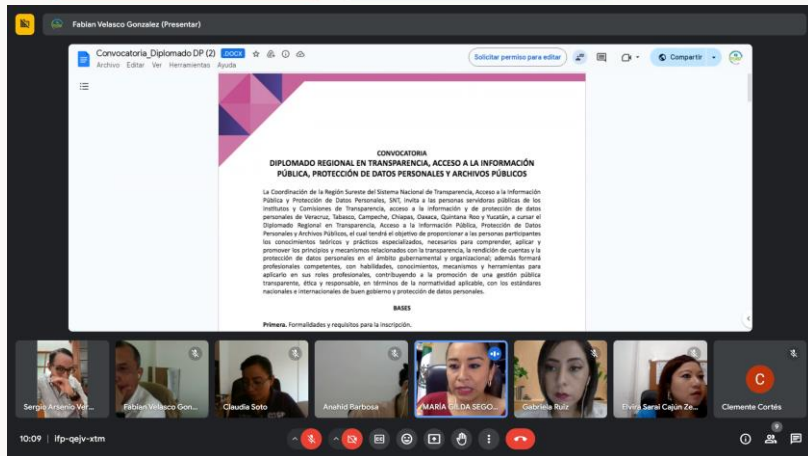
Fabian Velasco Gonzalez (Presentar)

Convocatoria_Diplomado DP (2) DOCX
Archivo Editar Ver Herramientas Ayuda
Solicitar permiso para editar
Compartir

CONVOCATORIA
DIPLOMADO REGIONAL EN TRANSPARENCIA, ACCESO A LA INFORMACIÓN PÚBLICA, PROTECCIÓN DE DATOS PERSONALES Y ARCHIVOS PÚBLICOS

La Coordinación de la Región Sureste del Sistema Nacional de Transparencia, Acceso a la Información Pública y Protección de Datos Personales, SNT, invita a las personas servidoras públicas de los Institutos y Comisiones de Transparencia, acceso a la información y de protección de datos personales de Veracruz, Tabasco, Campeche, Chiapas, Oaxaca, Quintana Roo y Yucatán, a cursar el Diplomado Regional en Transparencia, Acceso a la Información Pública, Protección de Datos Personales y Archivos Públicos, el cual tendrá el objetivo de proporcionar a las personas participantes los conocimientos teóricos y prácticos especializados, necesarios para comprender, aplicar y promover los principios y mecanismos relacionados con la transparencia, la rendición de cuentas y la protección de datos personales en el ámbito gubernamental y organizacional; además formará profesionales competentes, con habilidades, conocimientos, mecanismos y herramientas para aplicarlo en sus roles profesionales, contribuyendo a la promoción de una gestión pública transparente, ética y responsable, en términos de la normatividad aplicable, con los estándares nacionales e internacionales de buen gobierno y protección de datos personales.

BASES

Primera. Formalidades y requisitos para la inscripción.

Sergio Arsenio Ver...
Fabian Velasco Gon...
Claudia Soto
Anahid Barbosa
MARÍA GILDA SEGO...
Gabriela Ruiz
Elvira Sarai Cajún Ze...
C
Clemente Cortés

10:09 | ifp-qejv-xtm
9